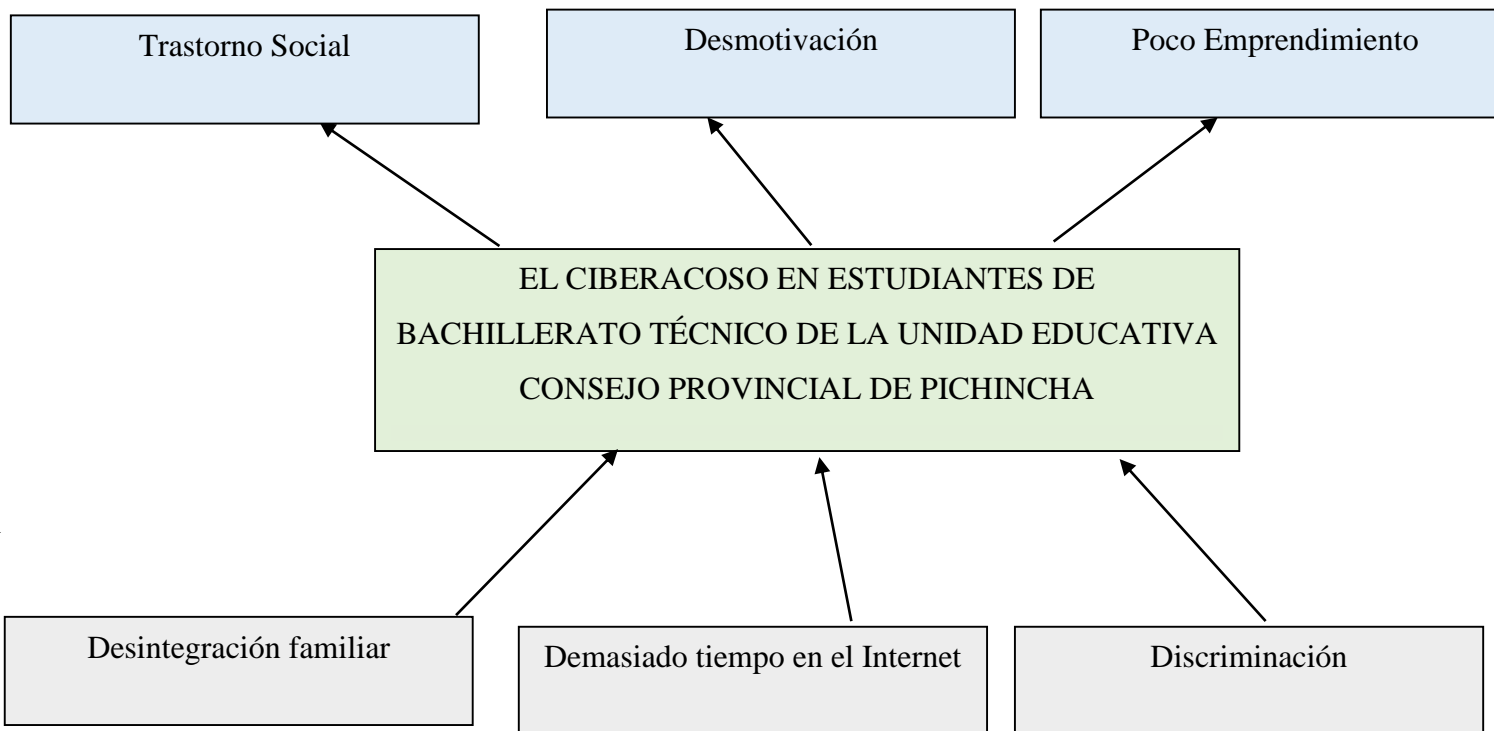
Trastorno Social

Desmotivación

Poco Emprendimiento

EL CIBERACOSO EN ESTUDIANTES DE BACHILLERATO TÉCNICO DE LA UNIDAD EDUCATIVA CONSEJO PROVINCIAL DE PICHINCHA

Desintegración familiar

Demasiado tiempo en el Internet

Discriminación